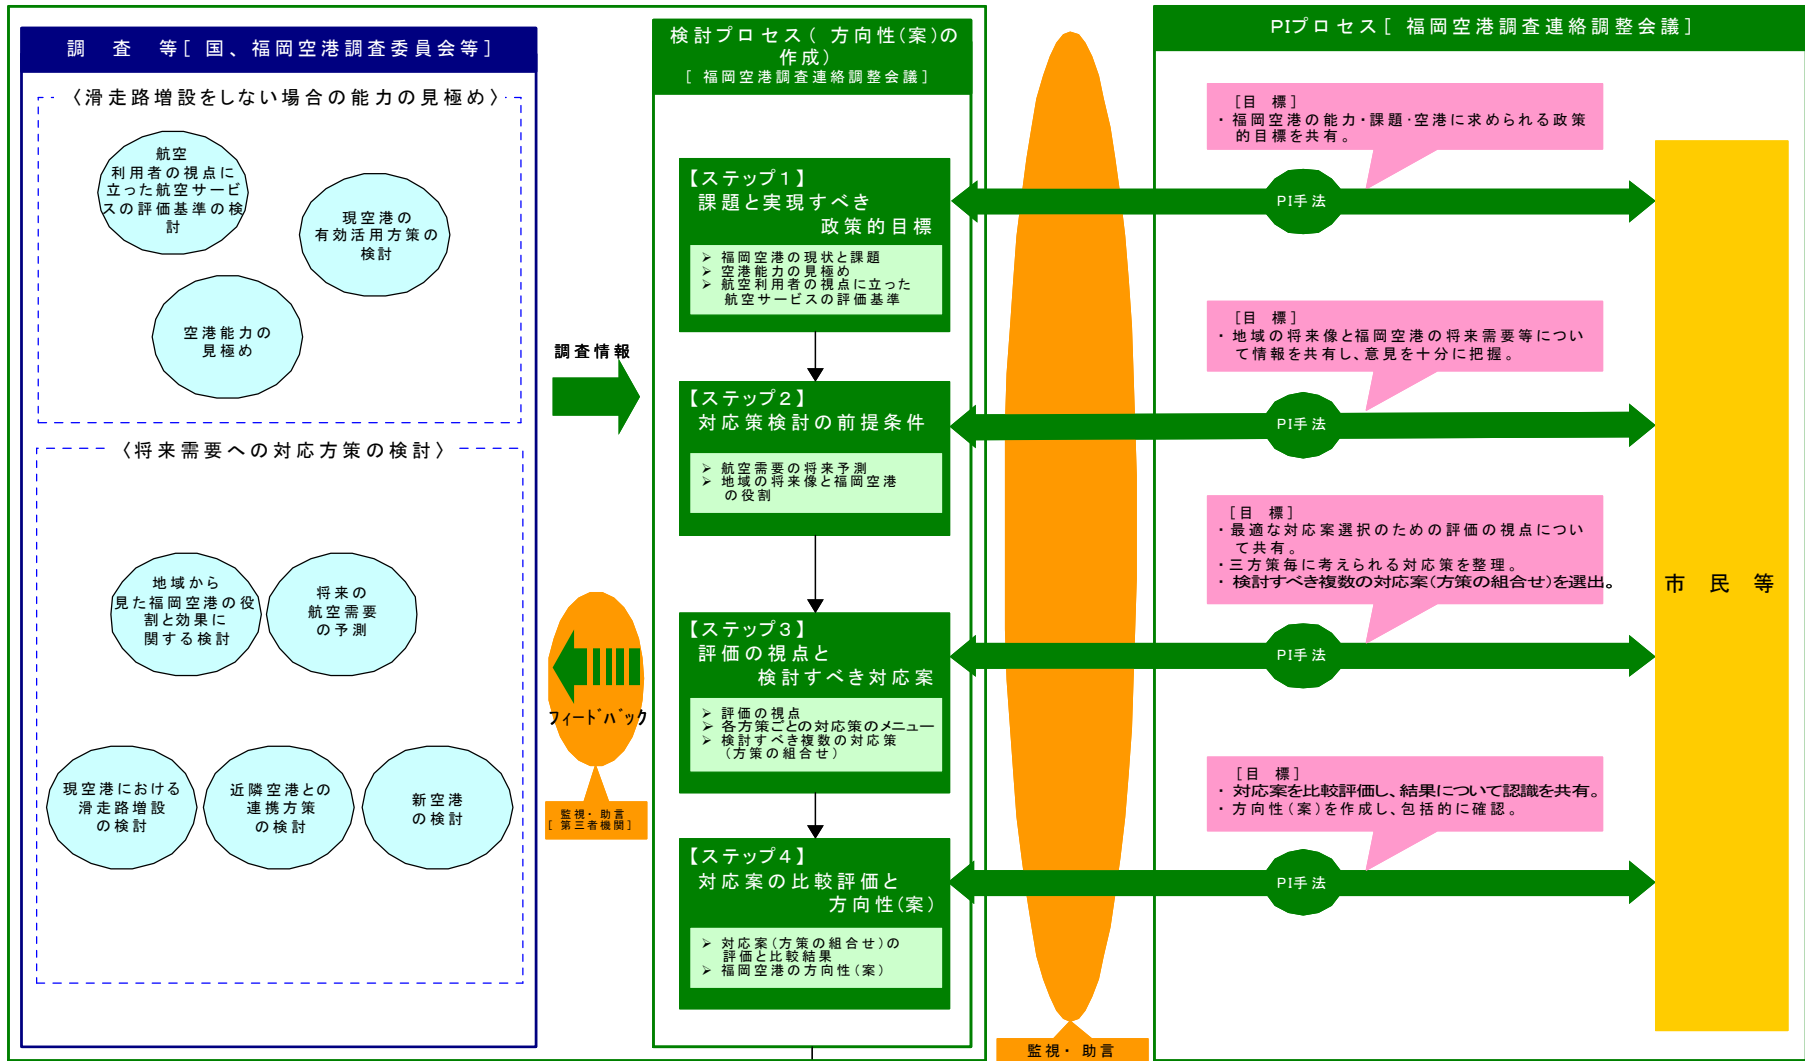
調　査　等［国、福岡空港調査委員会等］

〈滑走路増設をしない場合の能力の見極め〉

航空利用者の視点に立った航空サービスの評価基準の検討

現空港の有効活用方策の検討

空港能力の見極め

〈将来需要への対応方策の検討〉

地域から見た福岡空港の役割と効果に関する検討

将来の航空需要の予測

現空港における滑走路増設の検討

近隣空港との連携方策の検討

新空港の検討

調査情報

フィードバック

監視・助言［第三者機関］

検討プロセス（方向性(案)の作成）
［福岡空港調査連絡調整会議］

【ステップ１】
課題と実現すべき政策的目標

➢ 福岡空港の現状と課題
➢ 空港能力の見極め
➢ 航空利用者の視点に立った航空サービスの評価基準

【ステップ２】
対応策検討の前提条件

➢ 航空需要の将来予測
➢ 地域の将来像と福岡空港の役割

【ステップ３】
評価の視点と検討すべき対応案

➢ 評価の視点
➢ 各方策ごとの対応策のメニュー
➢ 検討すべき複数の対応策（方策の組合せ）

【ステップ４】
対応案の比較評価と方向性(案)

➢ 対応案(方策の組合せ)の評価と比較結果
➢ 福岡空港の方向性(案)

監視・助言

PIプロセス［福岡空港調査連絡調整会議］

［目　標］
・福岡空港の能力・課題・空港に求められる政策的目標を共有。

PI手法

［目　標］
・地域の将来像と福岡空港の将来需要等について情報を共有し、意見を十分に把握。

PI手法

［目　標］
・最適な対応案選択のための評価の視点について共有。
・三方策毎に考えられる対応策を整理。
・検討すべき複数の対応案(方策の組合せ)を選出。

PI手法

［目　標］
・対応案を比較評価し、結果について認識を共有。
・方向性(案)を作成し、包括的に確認。

PI手法

市　民　等